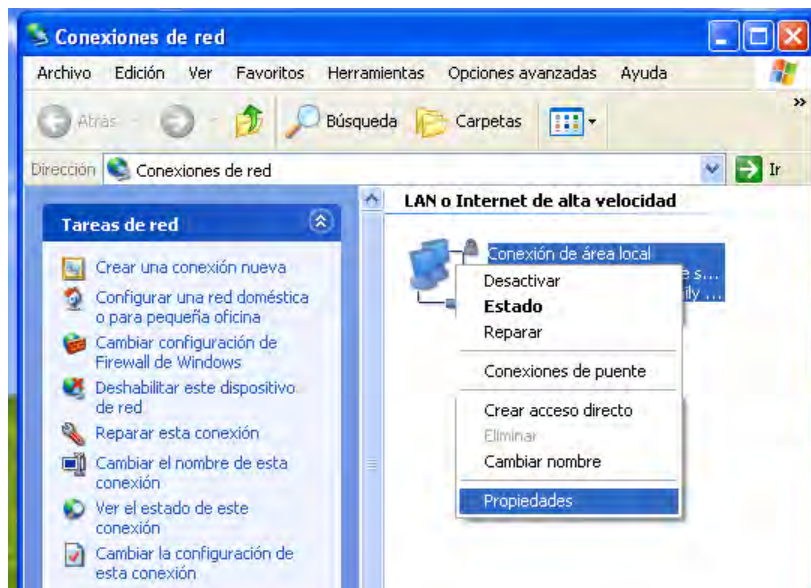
Conexiones de red

Archivo Edición Ver Favoritos Herramientas Opciones avanzadas Ayuda

Atrás Búsqueda Carpetas

Dirección Conexiones de red Ir

Tareas de red

Crear una conexión nueva
Configurar una red doméstica o para pequeña oficina
Cambiar configuración de Firewall de Windows
Deshabilitar este dispositivo de red
Reparar esta conexión
Cambiar el nombre de esta conexión
Ver el estado de este conexión
Cambiar la configuración de esta conexión

LAN o Internet de alta velocidad

Conexión de área local
e s...
ily ...

Desactivar
Estado
Reparar
Conexiones de puente
Crear acceso directo
Eliminar
Cambiar nombre
Propiedades